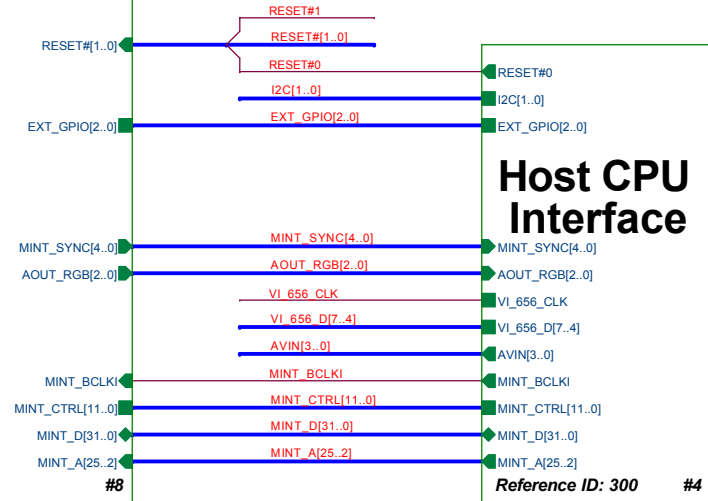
RESET#1
RESET#[1..0]
RESET#[1..0]
RESET#0
RESET#0
I2C[1..0]
I2C[1..0]
EXT_GPIO[2..0]
EXT_GPIO[2..0]
EXT_GPIO[2..0]

Host CPU Interface

MINT_SYNC[4..0]
MINT_SYNC[4..0]
MINT_SYNC[4..0]
AOUT_RGB[2..0]
AOUT_RGB[2..0]
AOUT_RGB[2..0]
VI_656_CLK
VI_656_CLK
VI_656_D[7..4]
VI_656_D[7..4]
AVIN[3..0]
AVIN[3..0]
MINT_BCLKI
MINT_BCLKI
MINT_BCLKI
MINT_CTRL[11..0]
MINT_CTRL[11..0]
MINT_CTRL[11..0]
MINT_D[31..0]
MINT_D[31..0]
MINT_D[31..0]
MINT_A[25..2]
MINT_A[25..2]
MINT_A[25..2]
#8
Reference ID: 300
#4